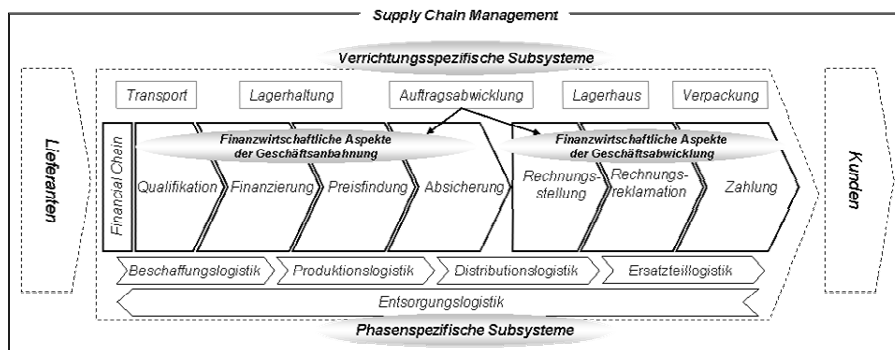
Supply Chain Management

Verrichtungsspezifische Subsysteme

Lieferanten

Transport

Lagerhaltung

Auftragsabwicklung

Lagerhaus

Verpackung

Kunden

Financial Chain

Finanzwirtschaftliche Aspekte der Geschäftsanbahnung

Finanzwirtschaftliche Aspekte der Geschäftsabwicklung

Qualifikation

Finanzierung

Preisfindung

Absicherung

Rechnungsstellung

Rechnungsreklamation

Zahlung

Beschaffungslogistik

Produktionslogistik

Distributionslogistik

Ersatzteillogistik

Entsorgungslogistik

Phasenspezifische Subsysteme